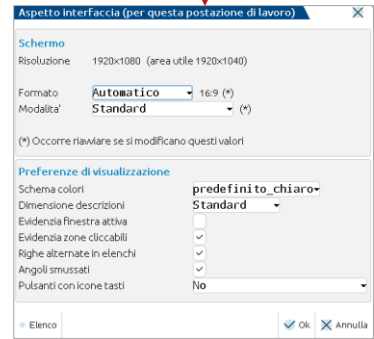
Aspetto interfaccia (per questa postazione di lavoro)

Schermo
Risoluzione 1920x1080 (area utile 1920x1040)

Formato Automatico 16:9 (*)
Modalita' Standard (*)

(*) Occorre riavviare se si modificano questi valori

Preferenze di visualizzazione
Schema colori predefinito_chiaro
Dimensione descrizioni Standard
Evidenzia finestra attiva
Evidenzia zone cliccabili
Righe alternate in elenchi
Angoli smussati
Pulsanti con icone tasti No

Elenco
Ok
Annulla